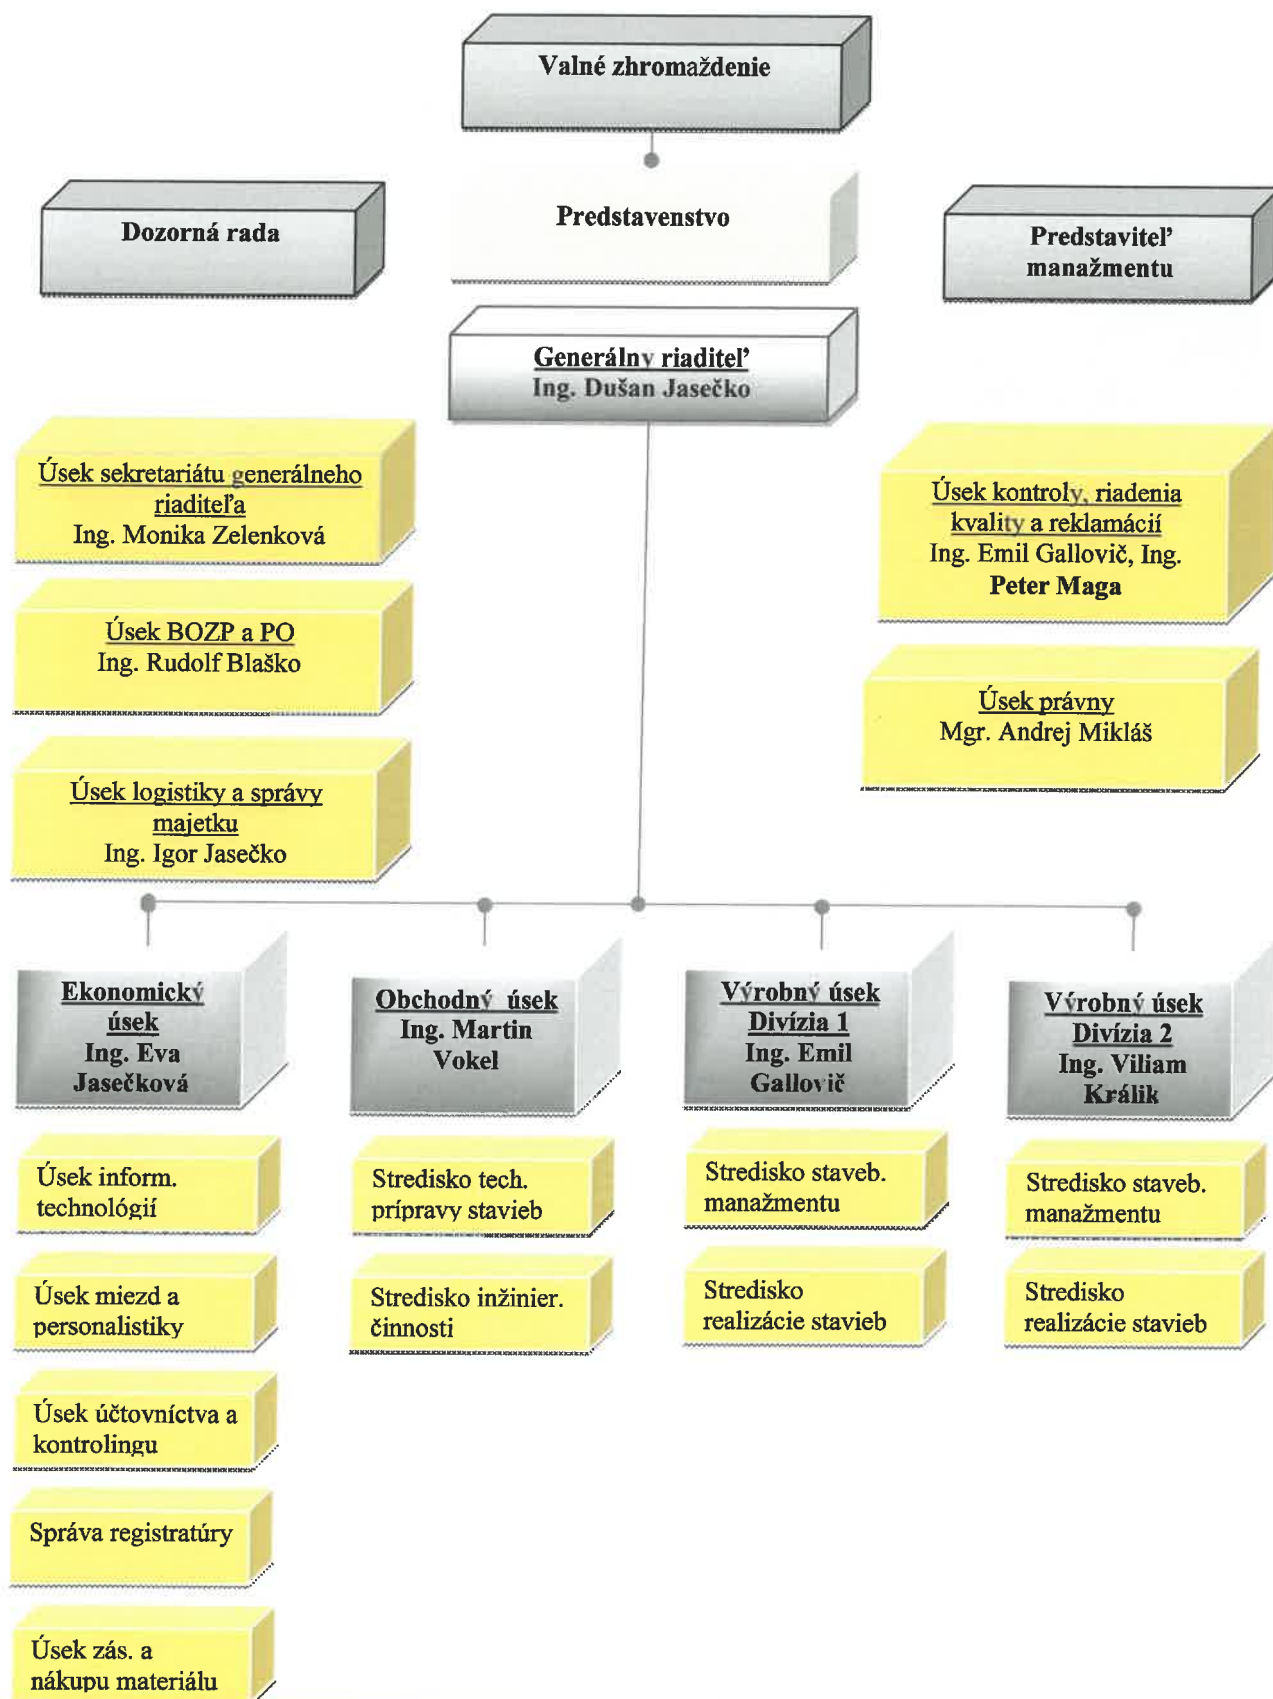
Valné zhromaždenie

Dozorná rada

Predstavenstvo

Predstaviteľ manažmentu

Generálny riaditeľ
Ing. Dušan Jasečko

Úsek sekretariátu generálneho riaditeľa
Ing. Monika Zelenková

Úsek BOZP a PO
Ing. Rudolf Blaško

Úsek logistiky a správy majetku
Ing. Igor Jasečko

Úsek kontroly, riadenia kvality a reklamácií
Ing. Emil Gallovič, Ing. Peter Maga

Úsek právny
Mgr. Andrej Mikláš

Ekonomický úsek
Ing. Eva Jasečková

Úsek inform. technológií

Úsek miezd a personalistiky

Úsek účtovníctva a kontrolingu

Správa registratúry

Úsek zás. a nákupu materiálu

Obchodný úsek
Ing. Martin Vokel

Stredisko tech. prípravy stavieb

Stredisko inžinier. činnosti

Výrobný úsek Divízia 1
Ing. Emil Gallovič

Stredisko staveb. manažmentu

Stredisko realizácie stavieb

Výrobný úsek Divízia 2
Ing. Viliam Králik

Stredisko staveb. manažmentu

Stredisko realizácie stavieb